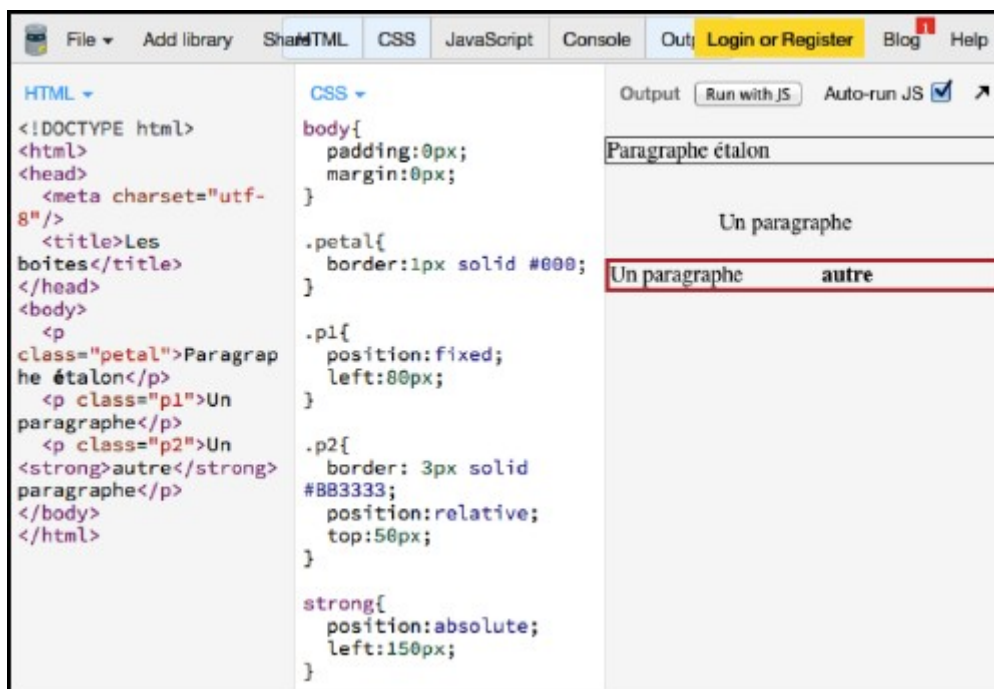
File ▾ Add library ShaHTML CSS JavaScript Console Out Login or Register Blog 1 Help

HTML ▾

<!DOCTYPE html>
<html>
<head>
<meta charset="utf-8"/>
<title>Les boites</title>
</head>
<body>
<p class="petal">Paragraphe étalon</p>
<p class="p1">Un paragraphe</p>
<p class="p2">Un <strong>autre</strong> paragraphe</p>
</body>
</html>

CSS ▾

body{
padding:0px;
margin:0px;
}

.petal{
border:1px solid #000;
}

.p1{
position:fixed;
left:80px;
}

.p2{
border: 3px solid #BB3333;
position:relative;
top:50px;
}

strong{
position:absolute;
left:150px;
}

Output Run with JS Auto-run JS

Paragraphe étalon

Un paragraphe

Un paragraphe autre